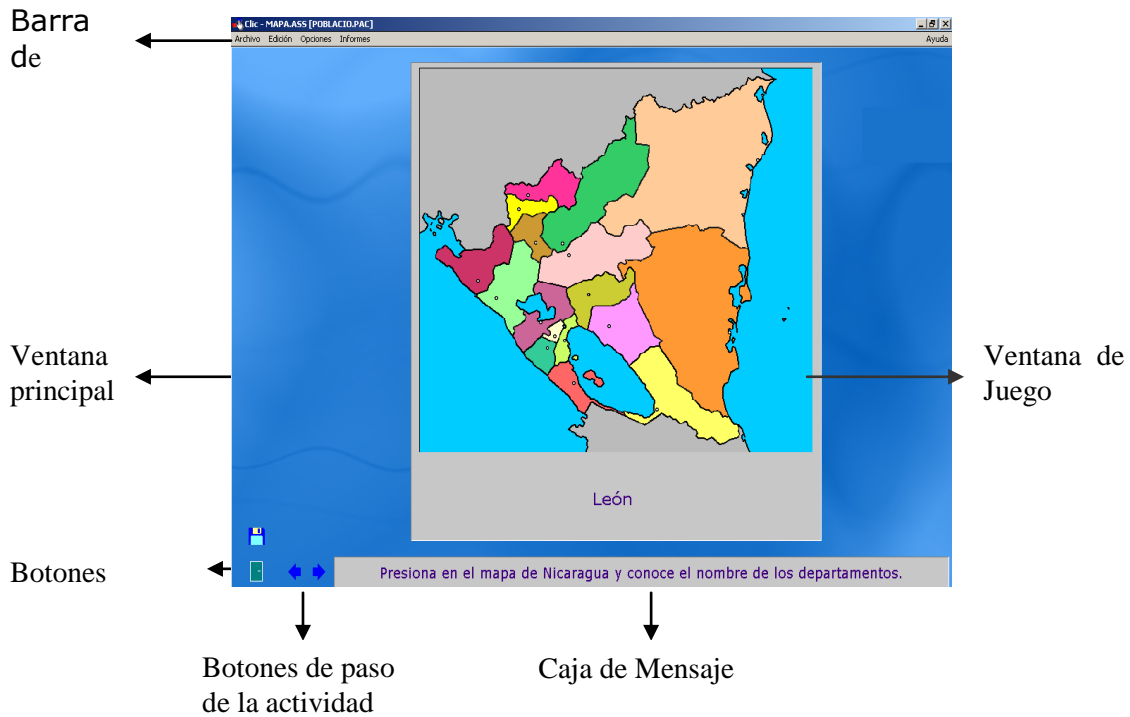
Barra de

Clic - MAPA.ASS [POBLACIO.PAC]

Archivo Edición Opciones Informes

Ayuda

Ventana principal

Ventana de Juego

León

Botones

Presiona en el mapa de Nicaragua y conoce el nombre de los departamentos.

Botones de paso de la actividad

Caja de Mensaje